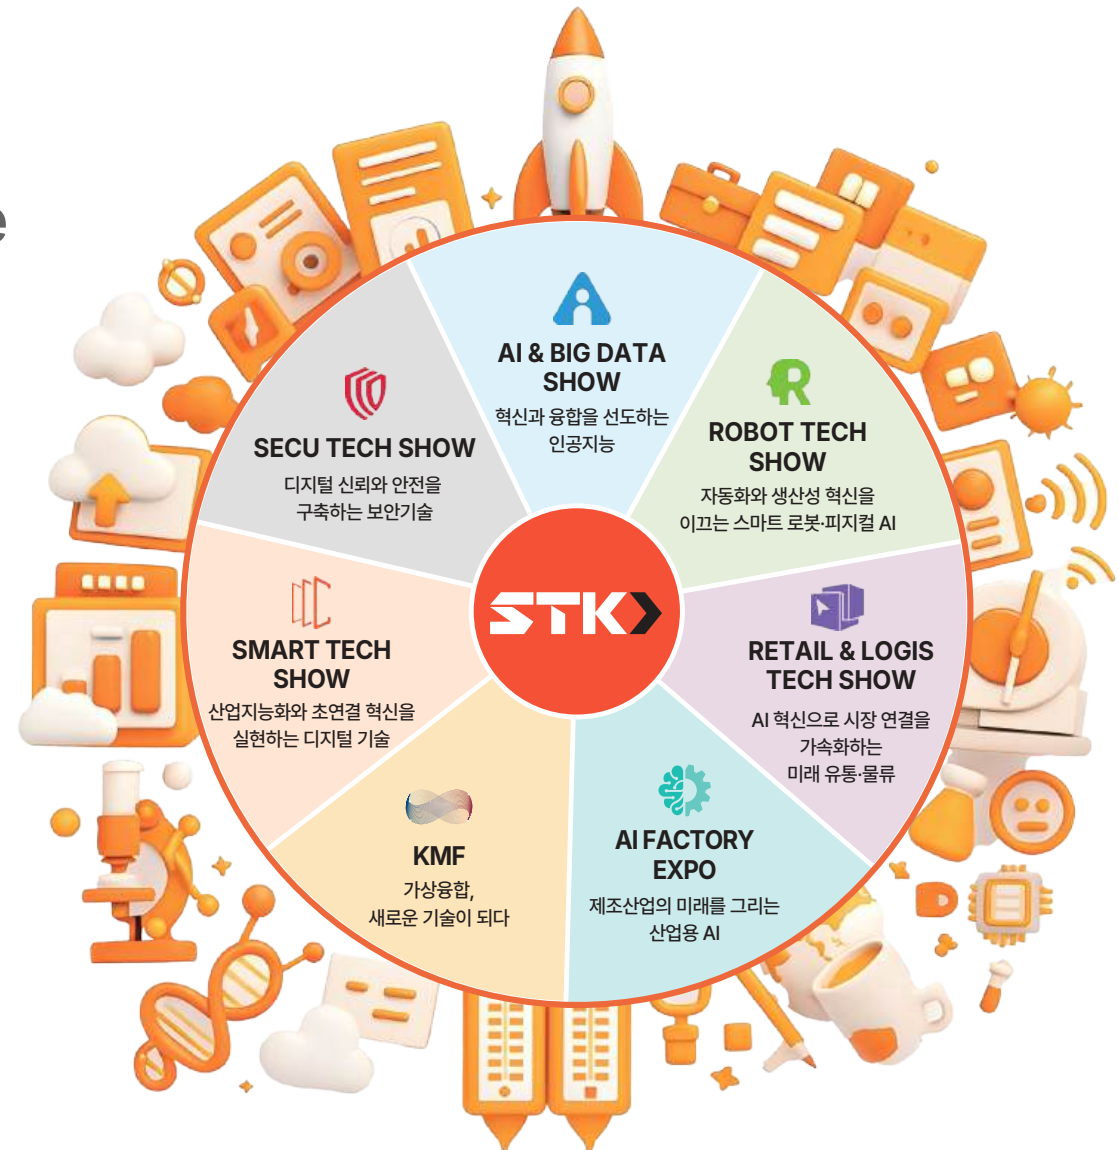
e

AI & BIG DATA SHOW
혁신과 융합을 선도하는 인공지능

ROBOT TECH SHOW
자동화와 생산성 혁신을 이끄는 스마트 로봇·피지컬 AI

RETAIL & LOGIS TECH SHOW
AI 혁신으로 시장 연결을 가속화하는 미래 유통·물류

AI FACTORY EXPO
제조산업의 미래를 그리는 산업용 AI

KMF
가상융합, 새로운 기술이 되다

SMART TECH SHOW
산업지능화와 초연결 혁신을 실현하는 디지털 기술

SECU TECH SHOW
디지털 신뢰와 안전을 구축하는 보안기술

STK